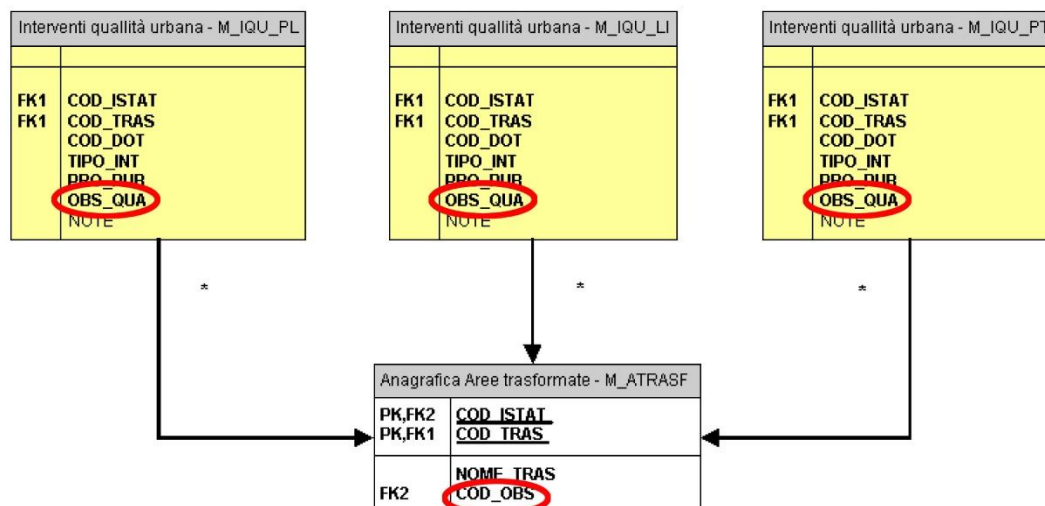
Interventi qualità urbana - M_IQU_PL

FK1 COD_ISTAT
FK1 COD_TRAS
COD_DOT
TIPO_INT
PRO_PUB
OBS_QUA
NOTE

Interventi qualità urbana - M_IQU_LI

FK1 COD_ISTAT
FK1 COD_TRAS
COD_DOT
TIPO_INT
PRO_PUB
OBS_QUA
NOTE

Interventi qualità urbana - M_IQU_PT

FK1 COD_ISTAT
FK1 COD_TRAS
COD_DOT
TIPO_INT
PRO_PUB
OBS_QUA
NOTE

*

*

*

Anagrafica Aree trasformate - M_ATRASF

PK,FK2 COD_ISTAT
PK,FK1 COD_TRAS

NOME_TRAS
FK2 COD_OBS